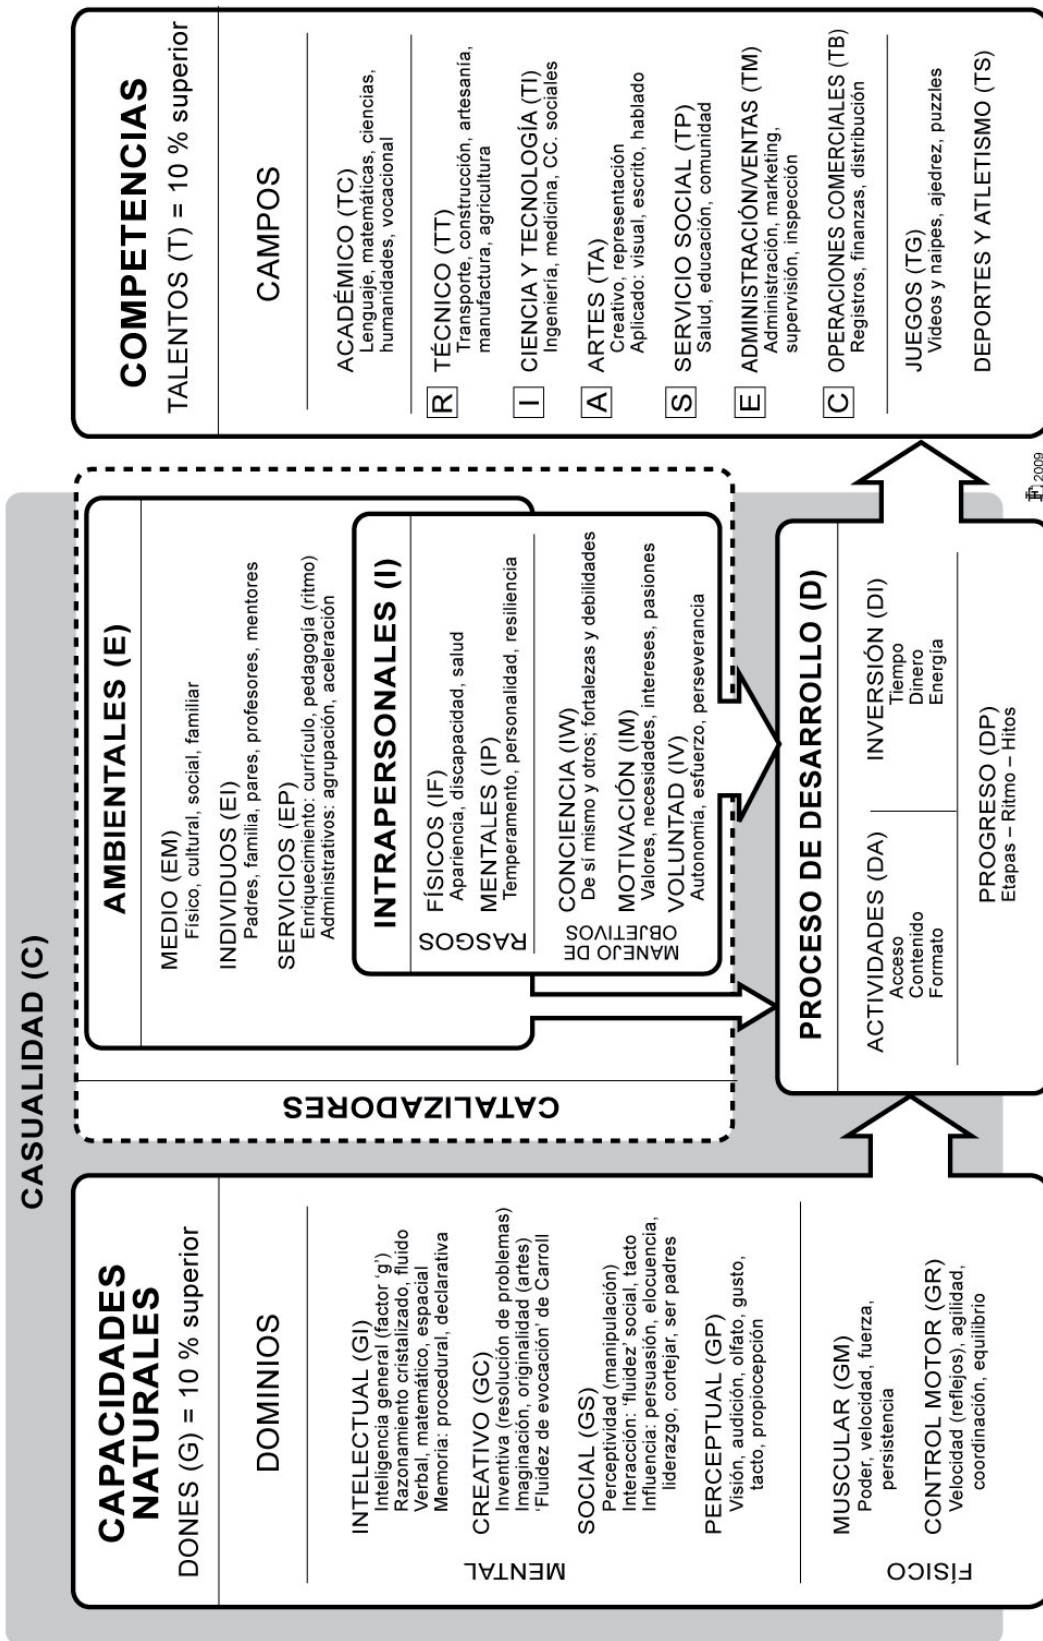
CASUALIDAD (C)

CAPACIDADES NATURALES
DONES (G) = 10 % superior

DOMINIOS

MENTAL

INTELECTUAL (GI)
Inteligencia general ('factor 'g')
Razonamiento cristalizado, fluido
Verbal, matemático, espacial
Memoria: procedural, declarativa

CREATIVO (GC)
Inventiva (resolución de problemas)
Imaginación, originalidad (artes)
'Fluidez de evocación' de Carroll

SOCIAL (GS)
Perceptividad (manipulación)
Interacción: 'fluidez' social, tacto
Influencia: persuasión, elocuencia, liderazgo, cortejar, ser padres

PERCEPTUAL (GP)
Visión, audición, olfato, gusto, tacto, propiocepción

FÍSICO

MUSCULAR (GM)
Poder, velocidad, fuerza, persistencia

CONTROL MOTOR (GR)
Velocidad (reflejos), agilidad, coordinación, equilibrio

CATALIZADORES

AMBIENTALES (E)

MEDIO (EM)
Físico, cultural, social, familiar

INDIVIDUOS (EI)
Padres, familia, pares, profesores, mentores

SERVICIOS (EP)
Enriquecimiento: currículo, pedagogía (ritmo)
Administrativos: agrupación, aceleración

INTRAPERSONALES (I)

RASGOS

FÍSICOS (IF)
Apariencia, discapacidad, salud

MENTALES (IP)
Temperamento, personalidad, resiliencia

MANEJO DE OBJETIVOS

CONCIENCIA (IW)
De sí mismo y otros; fortalezas y debilidades

MOTIVACIÓN (IM)
Valores, necesidades, intereses, pasiones

VOLUNTAD (IV)
Autonomía, esfuerzo, perseverancia

PROCESO DE DESARROLLO (D)

ACTIVIDADES (DA)
Acceso
Contenido
Formato

INVERSIÓN (DI)
Tiempo
Dinero
Energía

PROGRESO (DP)
Etapas – Ritmo – Hitos

COMPETENCIAS
TALENTOS (T) = 10 % superior

CAMPOS

ACADÉMICO (TC)
Lenguaje, matemáticas, ciencias, humanidades, vocacional

R TÉCNICO (TT)
Transporte, construcción, artesanía, manufactura, agricultura

I CIENCIA Y TECNOLOGÍA (TI)
Ingeniería, medicina, CC. sociales

A ARTES (TA)
Creativo, representación
Aplicado: visual, escrito, hablado

S SERVICIO SOCIAL (TP)
Salud, educación, comunidad

E ADMINISTRACIÓN/VENTAS (TM)
Administración, marketing, supervisión, inspección

C OPERACIONES COMERCIALES (TB)
Registros, finanzas, distribución

JUEGOS (TG)
Videos y naipes, ajedrez, puzzles

DEPORTES Y ATLETISMO (TS)

FG 2009